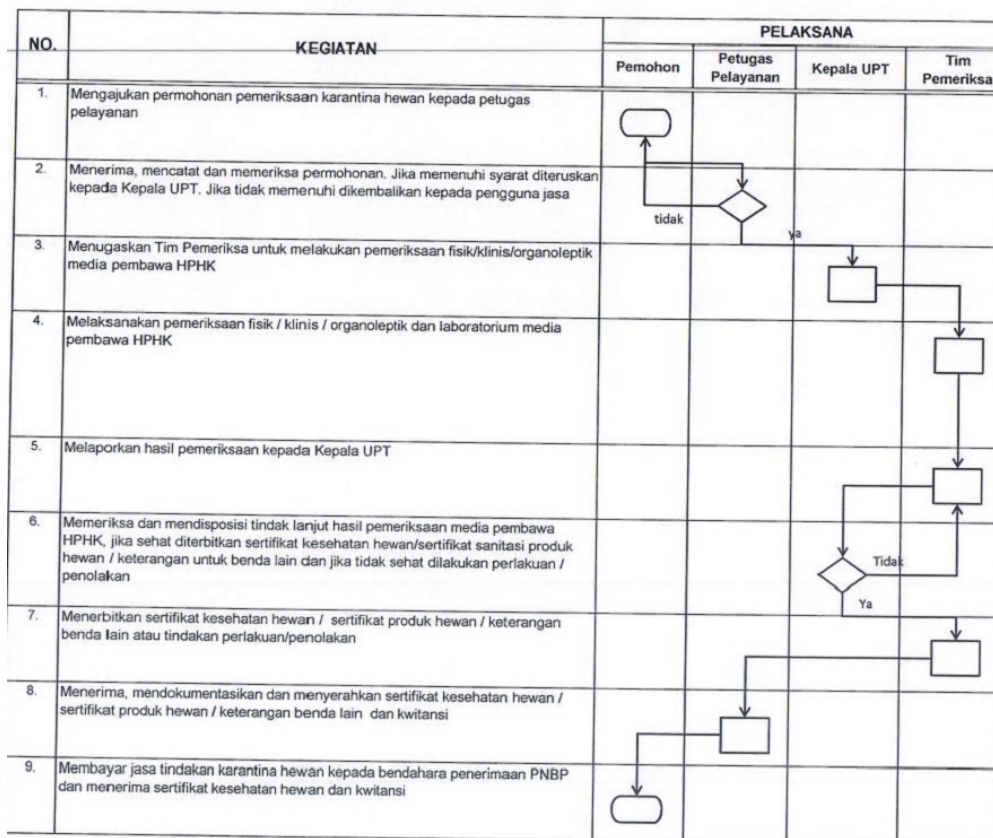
| NO. | KEGIATAN | PELAKSANA | | | |
|---|---|---|---|---|---|
| | | Pemohon | Petugas Pelayanan | Kepala UPT | Tim Pemeriksa |
| 1. | Mengajukan permohonan pemeriksaan karantina hewan kepada petugas pelayanan | | | | |
| 2. | Menerima, mencatat dan memeriksa permohonan. Jika memenuhi syarat diteruskan kepada Kepala UPT. Jika tidak memenuhi dikembalikan kepada pengguna jasa | tidak | | | |
| 3. | Menugaskan Tim Pemeriksa untuk melakukan pemeriksaan fisik/klinis/organoleptik media pembawa HPHK | | ya | | |
| 4. | Melaksanakan pemeriksaan fisik / klinis / organoleptik dan laboratorium media pembawa HPHK | | | | |
| 5. | Melaporkan hasil pemeriksaan kepada Kepala UPT | | | | |
| 6. | Memeriksa dan mendisposisi tindak lanjut hasil pemeriksaan media pembawa HPHK, jika sehat diterbitkan sertifikat kesehatan hewan/sertifikat sanitasi produk hewan / keterangan untuk benda lain dan jika tidak sehat dilakukan perlakuan / penolakan | | | Tidak Ya | |
| 7. | Menerbitkan sertifikat kesehatan hewan / sertifikat produk hewan / keterangan benda lain atau tindakan perlakuan/penolakan | | | | |
| 8. | Menerima, mendokumentasikan dan menyerahkan sertifikat kesehatan hewan / sertifikat produk hewan / keterangan benda lain dan kwitansi | | | | |
| 9. | Membayar jasa tindakan karantina hewan kepada bendahara penerimaan PNBP dan menerima sertifikat kesehatan hewan dan kwitansi | | | | |